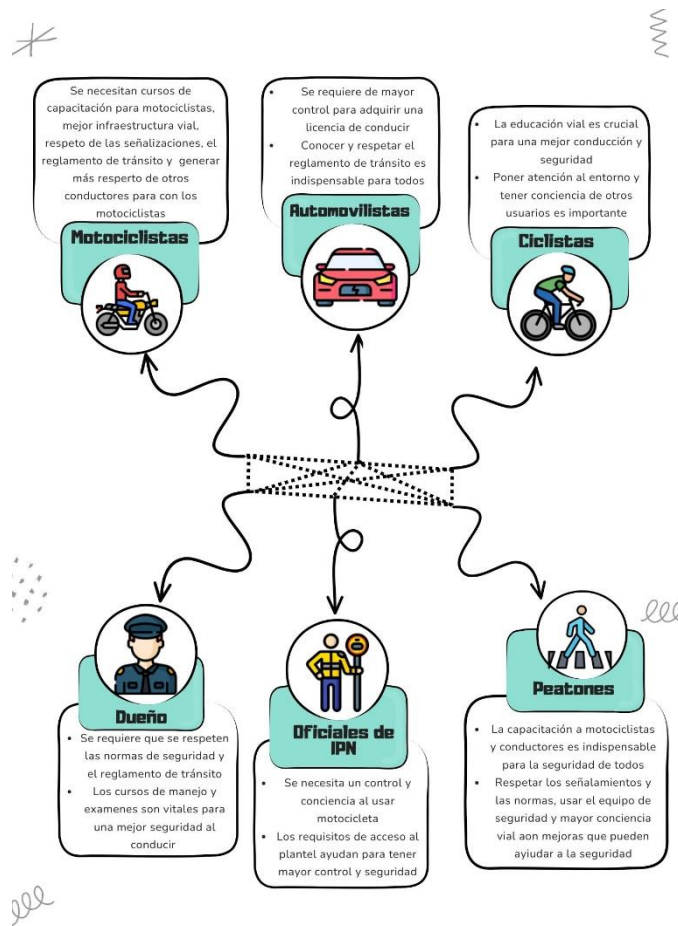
Se necesitan cursos de capacitación para motociclistas, mejor infraestructura vial, respeto de las señalizaciones, el reglamento de tránsito y generar más resperto de otros conductores para con los motociclistas

Motociclistas

• Se requiere de mayor control para adquirir una licencia de conducir
• Conocer y respetar el reglamento de tránsito es indispensable para todos

Automovilistas

• La educación vial es crucial para una mejor conducción y seguridad
• Poner atención al entorno y tener conciencia de otros usuarios es importante

Ciclistas

Dueño

• Se requiere que se respeten las normas de seguridad y el reglamento de tránsito
• Los cursos de manejo y examenes son vitales para una mejor seguridad al conducir

Oficiales de IPN

• Se necesita un control y conciencia al usar motocicleta
• Los requisitos de acceso al plantel ayudan para tener mayor control y seguridad

Peatones

• La capacitación a motociclistas y conductores es indispensable para la seguridad de todos
• Respetar los señalamientos y las normas, usar el equipo de seguridad y mayor conciencia vial aon mejoras que pueden ayiudar a la seguridad